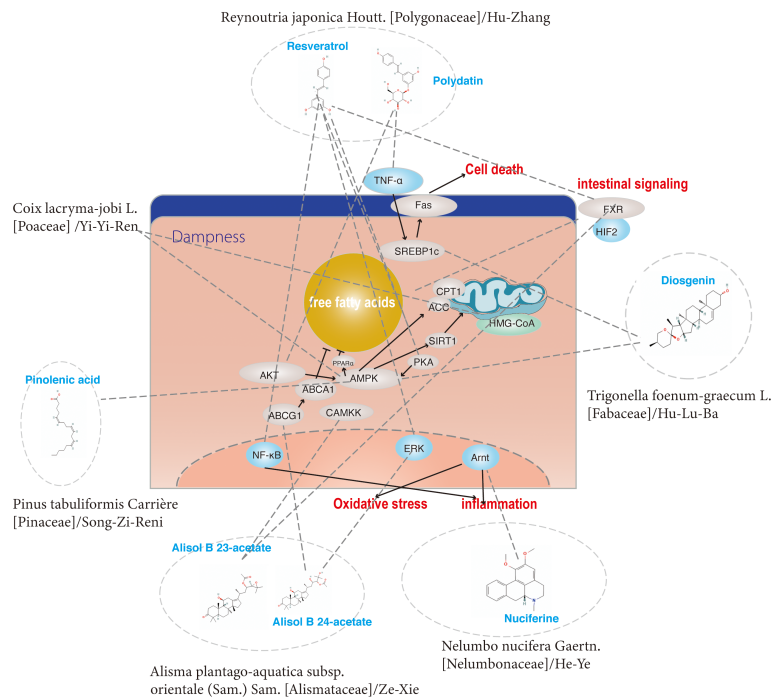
Reynoutria japonica Houtt. [Polygonaceae]/Hu-Zhang

Resveratrol

Polydatin

TNF-α

Cell death

intestinal signaling

Fas

FXR

HIF2

Coix lacryma-jobi L. [Poaceae] /Yi-Yi-Ren

Dampness

SREBP1c

free fatty acids

CPT1

ACC

HMG-CoA

Diosgenin

SIRT1

PPARα

PKA

AKT

AMPK

ABCA1

Pinolenic acid

ABCG1

CAMKK

Trigonella foenum-graecum L. [Fabaceae]/Hu-Lu-Ba

NF-κB

ERK

Arnt

Oxidative stress

inflammation

Pinus tabuliformis Carrière [Pinaceae]/Song-Zi-Reni

Alisol B 23-acetate

Alisol B 24-acetate

Nuciferine

Nelumbo nucifera Gaertn. [Nelumbonaceae]/He-Ye

Alisma plantago-aquatica subsp. orientale (Sam.) Sam. [Alismataceae]/Ze-Xie